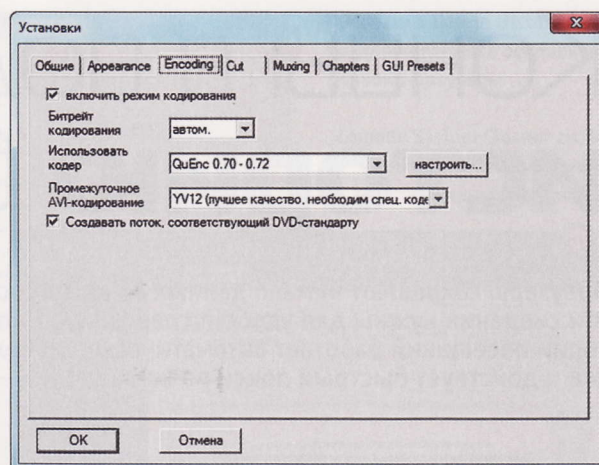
Установки

Общие | Appearance | Encoding | Cut | Muxing | Chapters | GUI Presets

включить режим кодирования

Битрейт кодирования автом.

Использовать кодер QuEnc 0.70 - 0.72 настроить...

Промежуточное AVI-кодирование YV12 (лучшее качество, необходим спец. коде

Создавать поток, соответствующий DVD-стандарту

OK Отмена